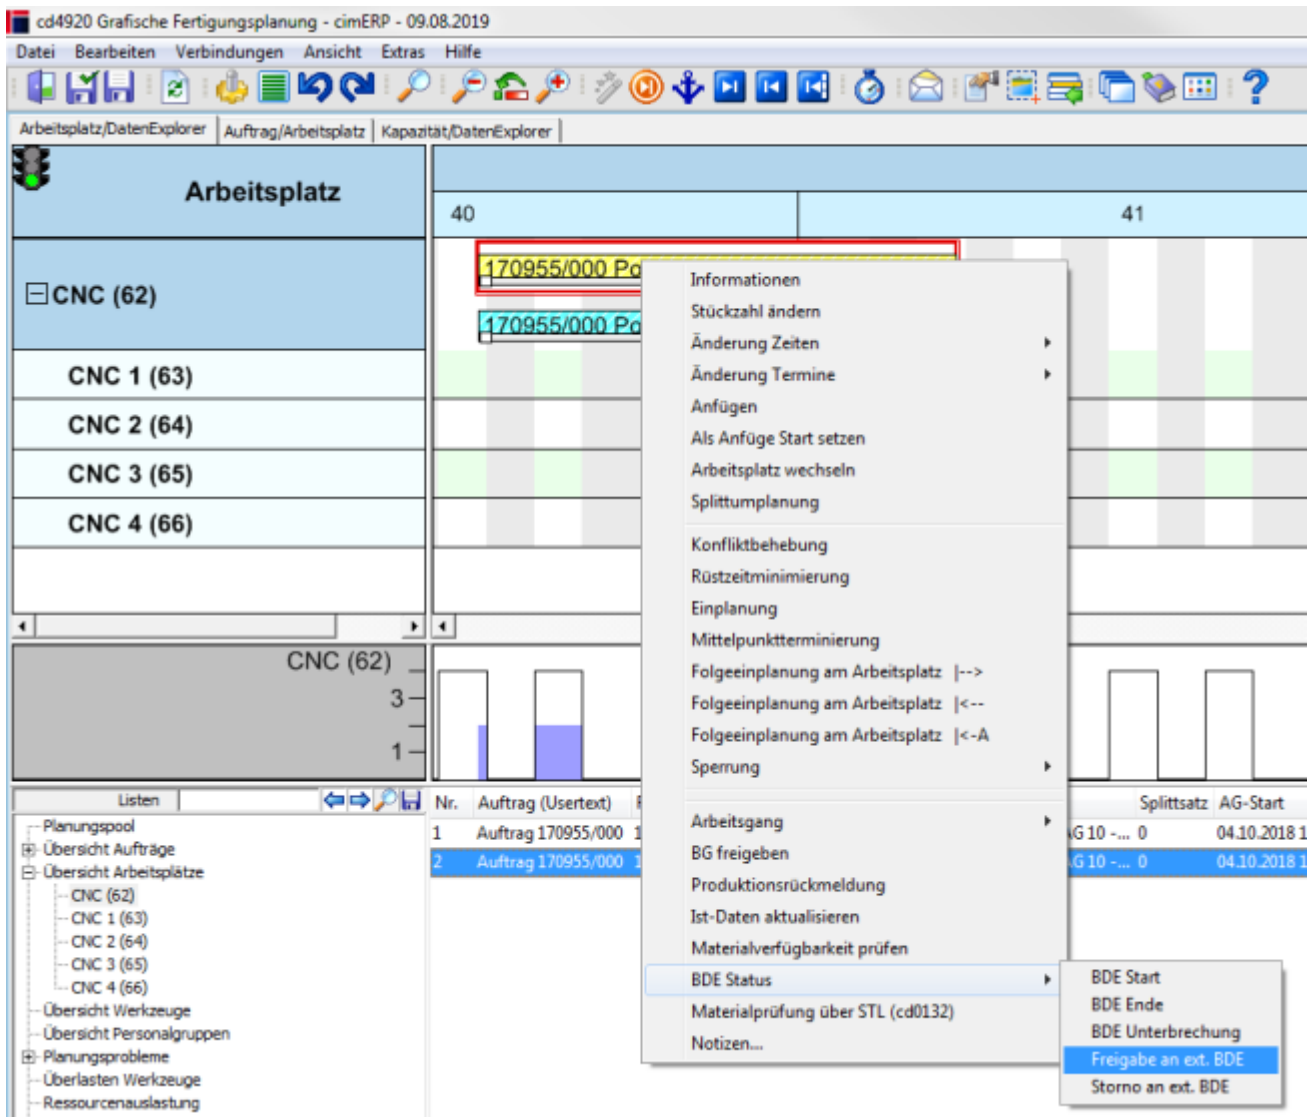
cd4920 Grafische Fertigungsplanung - cimERP - 09.08.2019

Datei Bearbeiten Verbindungen Ansicht Extras Hilfe

Arbeitsplatz/DatenExplorer | Auftrag/Arbeitsplatz | Kapazität/DatenExplorer

Arbeitsplatz

40 | 41

CNC (62)
CNC 1 (63)
CNC 2 (64)
CNC 3 (65)
CNC 4 (66)

170955/000 Po
170955/000 Po

CNC (62)
3
1

Informationen
Stückzahl ändern
Änderung Zeiten
Änderung Termine
Anfügen
Als Anfüge Start setzen
Arbeitsplatz wechseln
Splittumplanung
Konfliktbehebung
Rüstzeitminimierung
Einplanung
Mittelpunktterminierung
Folgeeinplanung am Arbeitsplatz |-->
Folgeeinplanung am Arbeitsplatz |<--
Folgeeinplanung am Arbeitsplatz |<-A
Sperrung
Arbeitsgang
BG freigeben
Produktionsrückmeldung
Ist-Daten aktualisieren
Materialverfügbarkeit prüfen
BDE Status
Materialprüfung über STL (cd0132)
Notizen...

BDE Start
BDE Ende
BDE Unterbrechung
Freigabe an ext. BDE
Storno an ext. BDE

Listen

Planungspool
Übersicht Aufträge
Übersicht Arbeitsplätze
CNC (62)
CNC 1 (63)
CNC 2 (64)
CNC 3 (65)
CNC 4 (66)
Übersicht Werkzeuge
Übersicht Personalgruppen
Planungsprobleme
Überlasten Werkzeuge
Ressourcenauslastung

| Nr. | Auftrag (Usertext) | | Splittsatz | AG-Start |
|---|---|---|---|---|
| 1 | Auftrag 170955/000 1 | G 10 -... | 0 | 04.10.2018 1 |
| 2 | Auftrag 170955/000 1 | G 10 -... | 0 | 04.10.2018 1 |